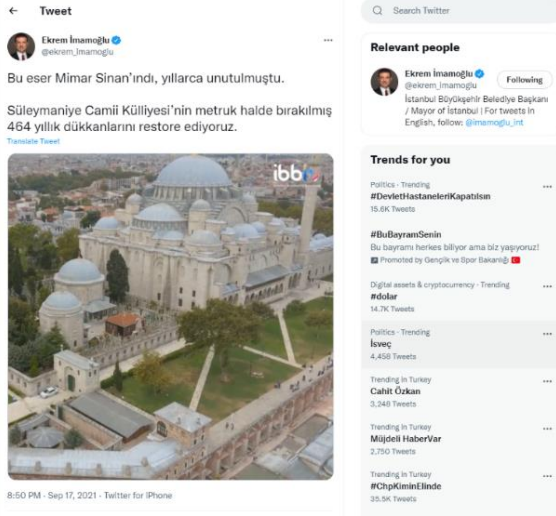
Tweet

Ekrem İmamoğlu
@ekrem_imamoglu

Bu eser Mimar Sinan'ındı, yıllarca unutulmuştu.

Süleymaniye Camii Külliyesi'nin metruk halde bırakılmış 464 yıllık dükkanlarını restore ediyoruz.

Translate Tweet

ibb

8:50 PM · Sep 17, 2021 · Twitter for iPhone

Search Twitter

Relevant people

Ekrem İmamoğlu
@ekrem_imamoglu
Following
İstanbul Büyükşehir Belediye Başkanı / Mayor of İstanbul | For tweets in English, follow: @imamoglu_int

Trends for you

Politics · Trending
#DevletHastaneleriKapatılsın
15.6K Tweets

#BuBayramSenin
Bu bayramı herkes biliyor ama biz yaşıyoruz!
Promoted by Gençlik ve Spor Bakanlığı

Digital assets & cryptocurrency · Trending
#dolar
14.7K Tweets

Politics · Trending
İsveç
4,458 Tweets

Trending in Turkey
Cahit Özkan
3,348 Tweets

Trending in Turkey
Müjdeli HaberVar
2,750 Tweets

Trending in Turkey
#ChpKiminElinde
35.5K Tweets